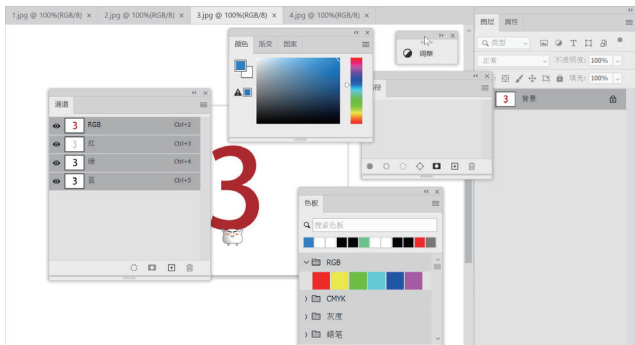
1.jpg @ 100%(RGB/8) × 2.jpg @ 100%(RGB/8) × 3.jpg @ 100%(RGB/8) × 4.jpg @ 100%(RGB/8) ×

颜色 渐变 图案

调整

图层 属性

类型

正常 不透明度: 100%

锁定: 填充: 100%

3 背景

路径

通道

3 RGB Ctrl+2

3 红 Ctrl+3

3 绿 Ctrl+4

3 蓝 Ctrl+5

3

色板

搜索色板

RGB

CMYK

灰度

蜡笔